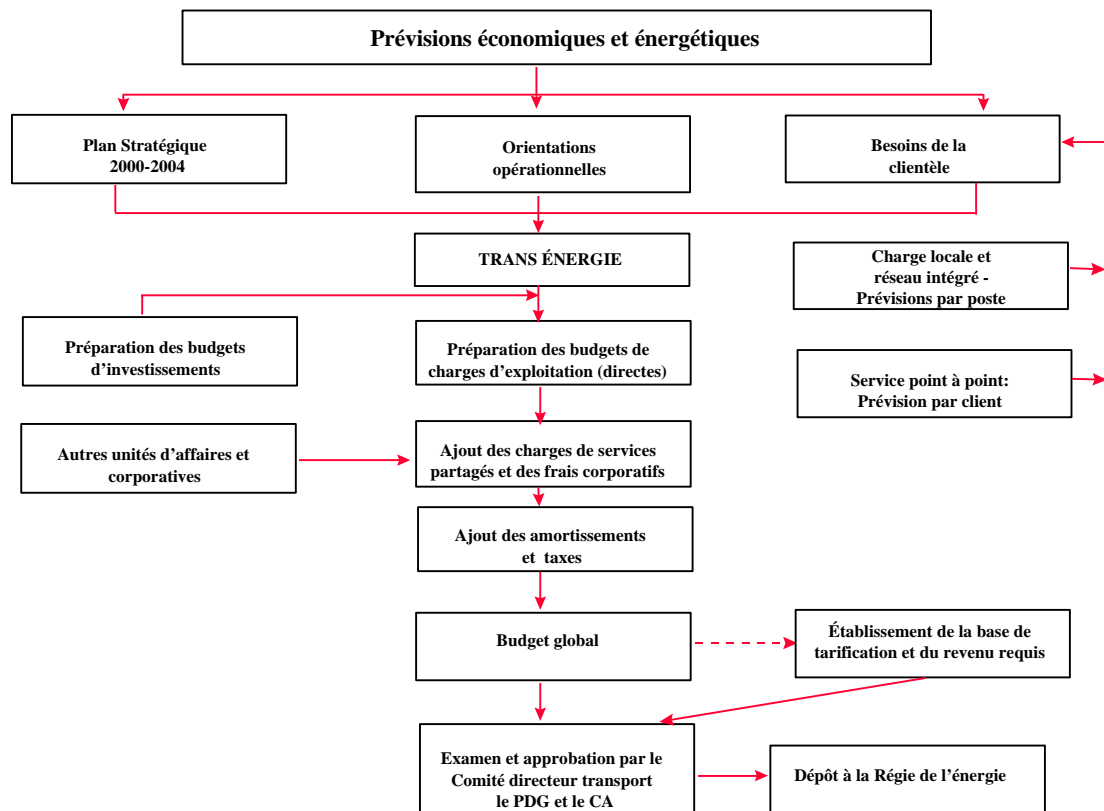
Prévisions économiques et énergétiques

Plan Stratégique 2000-2004

Orientations opérationnelles

Besoins de la clientèle

TRANS ÉNERGIE

Charge locale et réseau intégré - Prévisions par poste

Préparation des budgets d'investissements

Préparation des budgets de charges d'exploitation (directes)

Service point à point: Prévision par client

Autres unités d'affaires et corporatives

Ajout des charges de services partagés et des frais corporatifs

Ajout des amortissements et taxes

Budget global

Établissement de la base de tarification et du revenu requis

Examen et approbation par le Comité directeur transport le PDG et le CA

Dépôt à la Régie de l'énergie